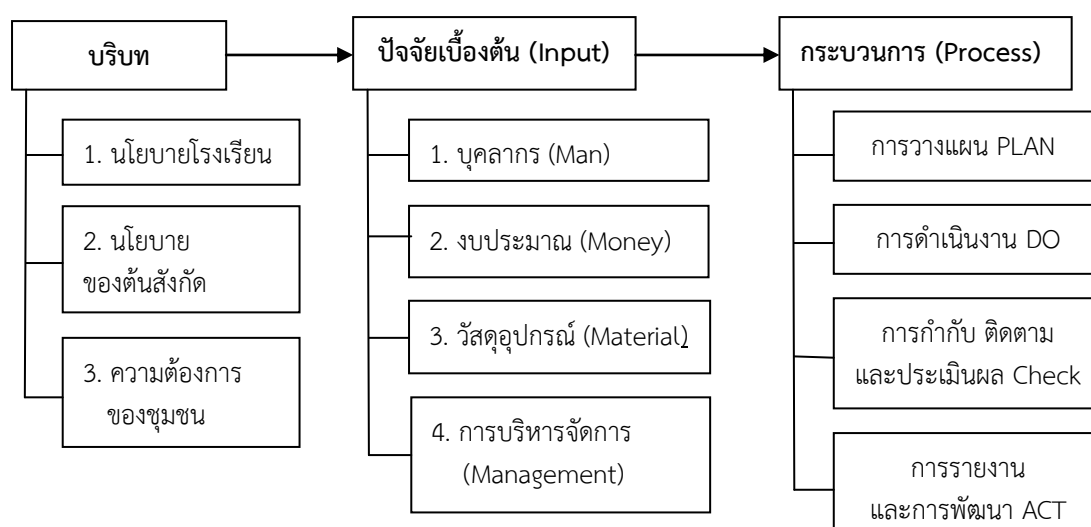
บริบท

1. นโยบายโรงเรียน

2. นโยบาย ของต้นสังกัด

3. ความต้องการ ของชุมชน

ปัจจัยเบื้องต้น (Input)

1. บุคลากร (Man)

2. งบประมาณ (Money)

3. วัสดุอุปกรณ์ (Material)

4. การบริหารจัดการ (Management)

กระบวนการ (Process)

การวางแผน PLAN

การดำเนินงาน DO

การกำกับ ติดตาม และประเมินผล Check

การรายงาน และการพัฒนา ACT